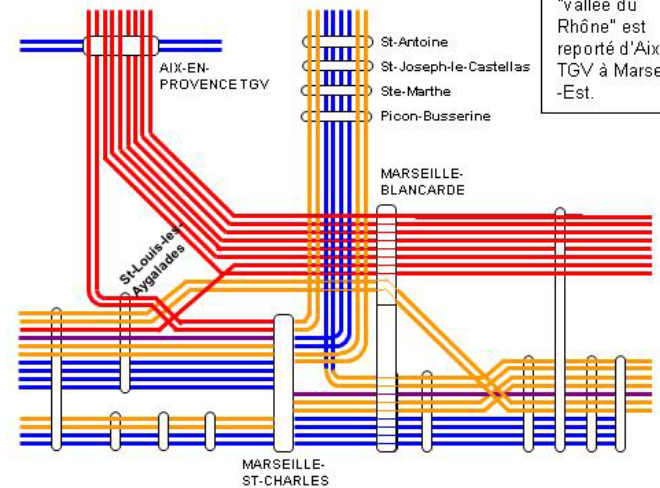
"vallée du Rhône" est reporté d'Aix TGV à Marse -Est.

AIX-EN-PROVENCE TGV

St-Antoine

St-Joseph-le-Castellas

Ste-Marthe

Picon-Busserine

MARSEILLE-BLANCARDE

St-Louis-les-Aygalades

MARSEILLE-ST-CHARLES